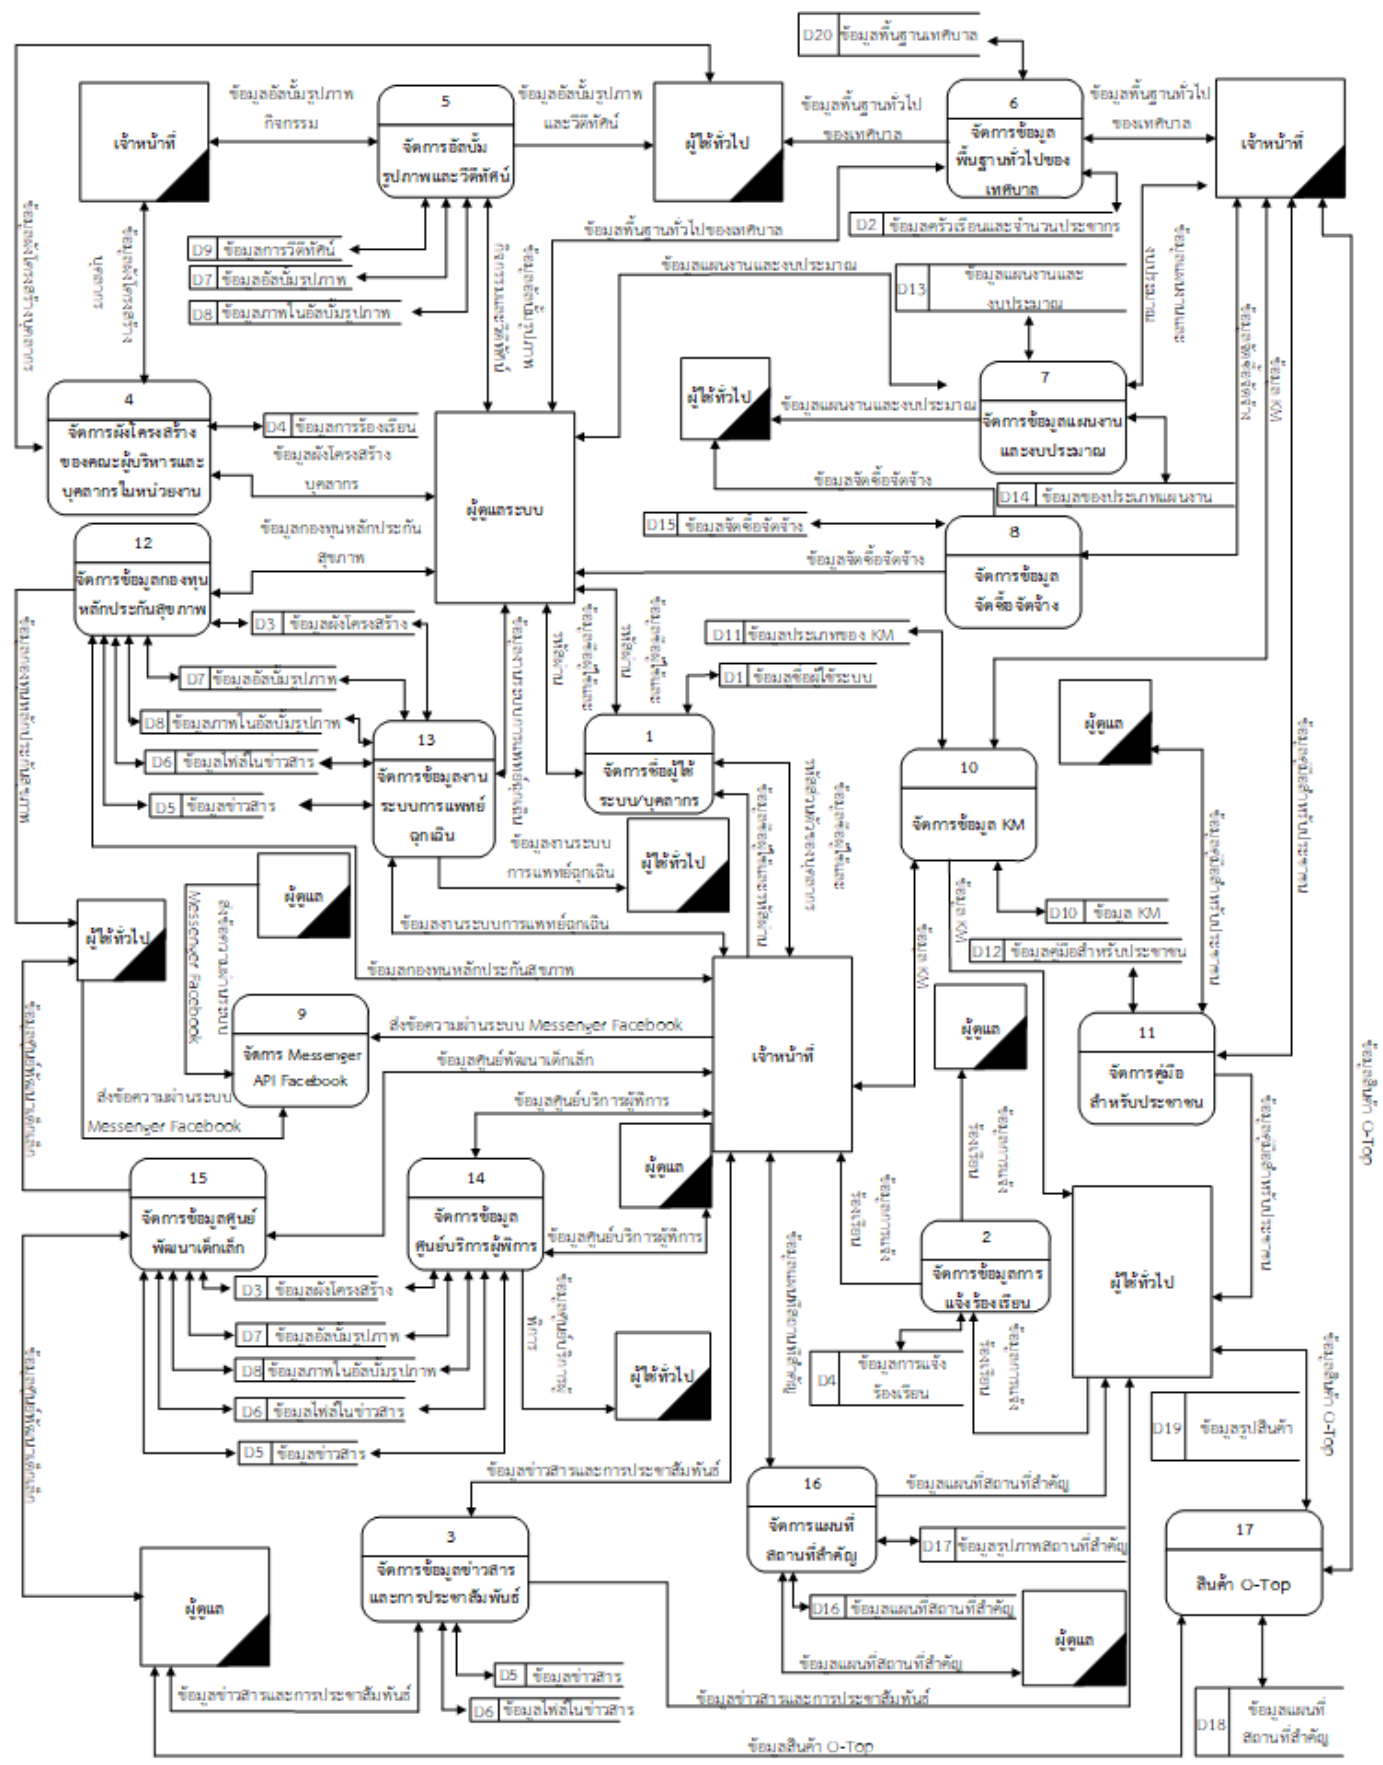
D20 ข้อมูลพื้นฐานเทศบาล

เจ้าหน้าที่

ข้อมูลอัลบั้มรูปภาพ กิจกรรม

5
จัดการอัลบั้มรูปภาพและวีดีทัศน์

ข้อมูลอัลบั้มรูปภาพและวีดีทัศน์

ผู้ใช้ทั่วไป

ข้อมูลพื้นฐานทั่วไปของเทศบาล

6
จัดการข้อมูลพื้นฐานทั่วไปของเทศบาล

ข้อมูลพื้นฐานทั่วไปของเทศบาล

เจ้าหน้าที่

D2 ข้อมูลครัวเรือนและจำนวนประชากร

D9 ข้อมูลการวีดีทัศน์
D7 ข้อมูลอัลบั้มรูปภาพ
D8 ข้อมูลภาพในอัลบั้มรูปภาพ

ข้อมูลพื้นฐานทั่วไปของเทศบาล

ข้อมูลแผนงานและงบประมาณ

D13 ข้อมูลแผนงานและงบประมาณ

ผู้ใช้ทั่วไป

ข้อมูลแผนงานและงบประมาณ

7
จัดการข้อมูลแผนงานและงบประมาณ

4
จัดการผังโครงสร้างของคณะผู้บริหารและบุคลากรในหน่วยงาน

D4 ข้อมูลการร้องเรียน

ข้อมูลผังโครงสร้างบุคลากร

ผู้ดูแลระบบ

ข้อมูลจัดซื้อจัดจ้าง

D14 ข้อมูลของประเภทแผนงาน

D15 ข้อมูลจัดซื้อจัดจ้าง

8
จัดการข้อมูลจัดซื้อจัดจ้าง

ข้อมูลจัดซื้อจัดจ้าง

12
จัดการข้อมูลกองทุนหลักประกันสุขภาพ

ข้อมูลกองทุนหลักประกันสุขภาพ

D3 ข้อมูลผังโครงสร้าง
D7 ข้อมูลอัลบั้มรูปภาพ
D8 ข้อมูลภาพในอัลบั้มรูปภาพ
D6 ข้อมูลไฟล์ในข่าวสาร
D5 ข้อมูลข่าวสาร

13
จัดการข้อมูลงานระบบการแพทย์ฉุกเฉิน

D11 ข้อมูลประเภทของ KM
D1 ข้อมูลข้อผู้ใช้ระบบ

1
จัดการข้อผู้ใช้ระบบ/บุคลากร

ผู้ดูแล

10
จัดการข้อมูล KM

ข้อมูลงานระบบการแพทย์ฉุกเฉิน

ผู้ใช้ทั่วไป

D10 ข้อมูล KM
D12 ข้อมูลคู่มือสำหรับประชาชน

ผู้ใช้ทั่วไป

ผู้ดูแล

ข้อมูลงานระบบการแพทย์ฉุกเฉิน

ข้อมูลกองทุนหลักประกันสุขภาพ

ส่งข้อความผ่านระบบ Messenger Facebook

9
จัดการ Messenger API Facebook

ข้อมูลศูนย์พัฒนาเด็กเล็ก

เจ้าหน้าที่

ผู้ดูแล

11
จัดการคู่มือสำหรับประชาชน

ส่งข้อความผ่านระบบ Messenger Facebook

ข้อมูลศูนย์บริการผู้พิการ

ผู้ดูแล

15
จัดการข้อมูลศูนย์พัฒนาเด็กเล็ก

14
จัดการข้อมูลศูนย์บริการผู้พิการ

ข้อมูลศูนย์บริการผู้พิการ

2
จัดการข้อมูลการแจ้งร้องเรียน

ผู้ใช้ทั่วไป

D3 ข้อมูลผังโครงสร้าง
D7 ข้อมูลอัลบั้มรูปภาพ
D8 ข้อมูลภาพในอัลบั้มรูปภาพ
D6 ข้อมูลไฟล์ในข่าวสาร
D5 ข้อมูลข่าวสาร

ผู้ใช้ทั่วไป

D4 ข้อมูลการแจ้งร้องเรียน

D19 ข้อมูลรูปสินค้า

ข้อมูลข่าวสารและการประชาสัมพันธ์

16
จัดการแผนที่สถานที่สำคัญ

ข้อมูลแผนที่สถานที่สำคัญ

D17 ข้อมูลรูปภาพสถานที่สำคัญ

17
สินค้า O-Top

3
จัดการข้อมูลข่าวสารและการประชาสัมพันธ์

ผู้ดูแล

D16 ข้อมูลแผนที่สถานที่สำคัญ

ผู้ดูแล

ข้อมูลแผนที่สถานที่สำคัญ

D5 ข้อมูลข่าวสาร
D6 ข้อมูลไฟล์ในข่าวสาร

ข้อมูลข่าวสารและการประชาสัมพันธ์

ข้อมูลข่าวสารและการประชาสัมพันธ์

D18 ข้อมูลแผนที่สถานที่สำคัญ

ข้อมูลสินค้า O-Top

ข้อมูลสินค้า O-Top